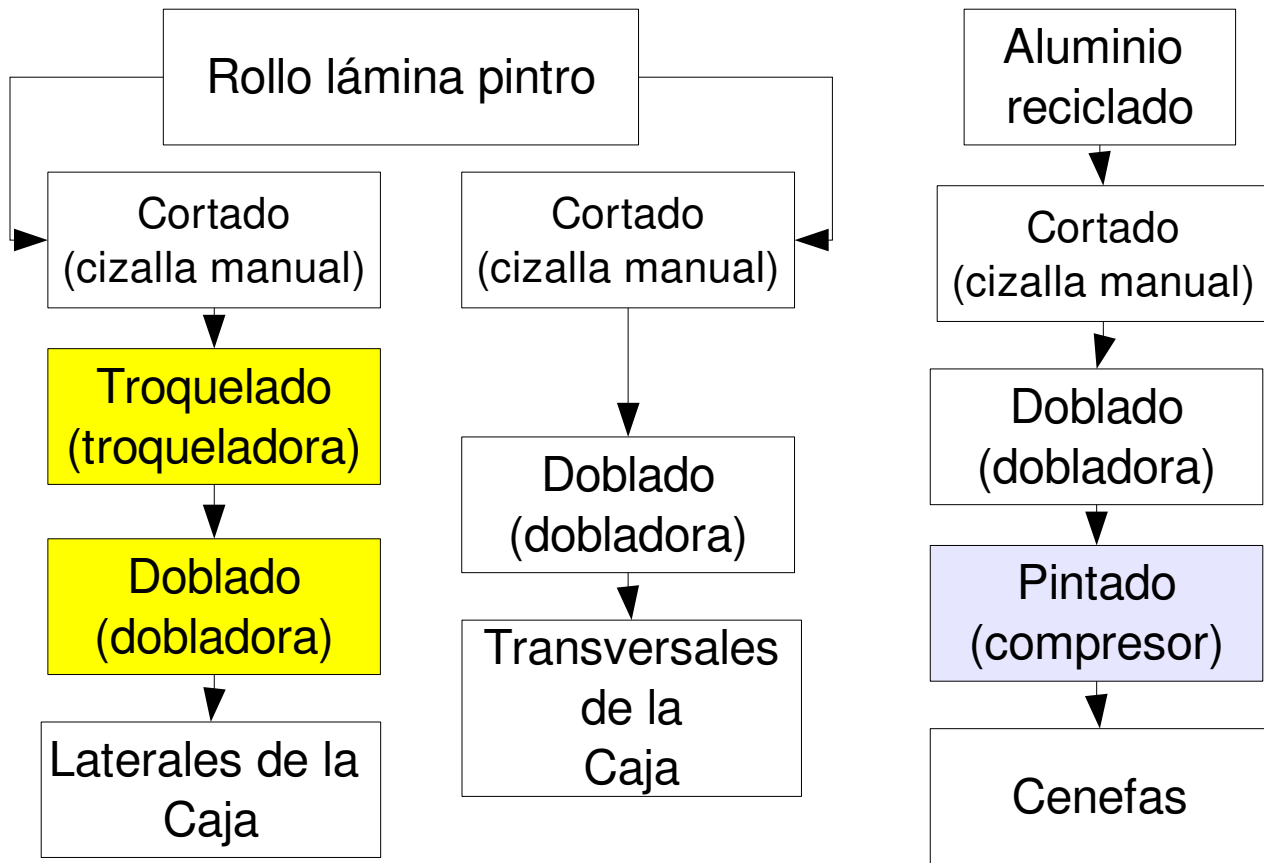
Rollo lámina pintro

Cortado
(cizalla manual)

Troquelado
(troqueladora)

Doblado
(dobladora)

Laterales de la
Caja

Cortado
(cizalla manual)

Doblado
(dobladora)

Transversales
de la
Caja

Aluminio
reciclado

Cortado
(cizalla manual)

Doblado
(dobladora)

Pintado
(compresor)

Cenefas